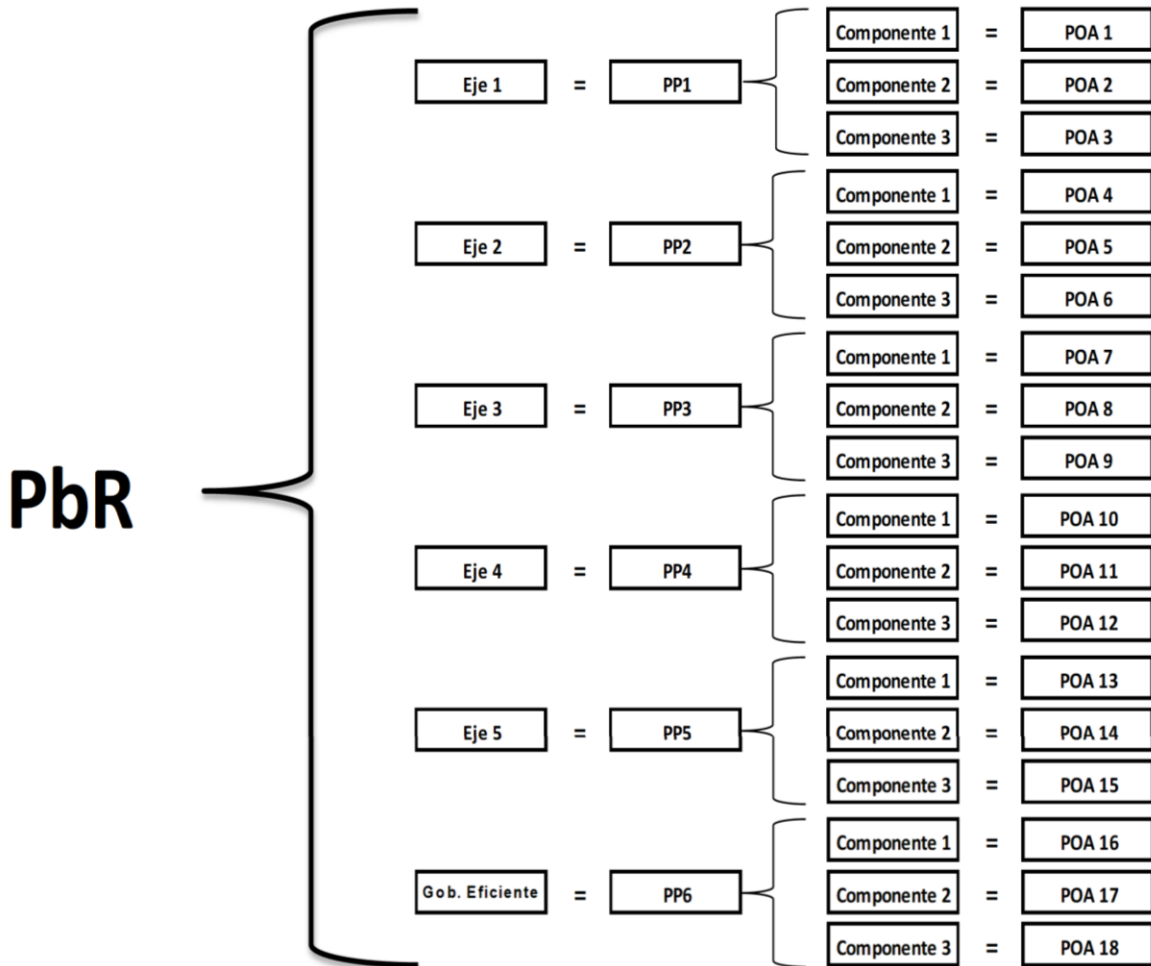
PbR

Eje 1 = PP1
Componente 1 = POA 1
Componente 2 = POA 2
Componente 3 = POA 3

Eje 2 = PP2
Componente 1 = POA 4
Componente 2 = POA 5
Componente 3 = POA 6

Eje 3 = PP3
Componente 1 = POA 7
Componente 2 = POA 8
Componente 3 = POA 9

Eje 4 = PP4
Componente 1 = POA 10
Componente 2 = POA 11
Componente 3 = POA 12

Eje 5 = PP5
Componente 1 = POA 13
Componente 2 = POA 14
Componente 3 = POA 15

Gob. Eficiente = PP6
Componente 1 = POA 16
Componente 2 = POA 17
Componente 3 = POA 18